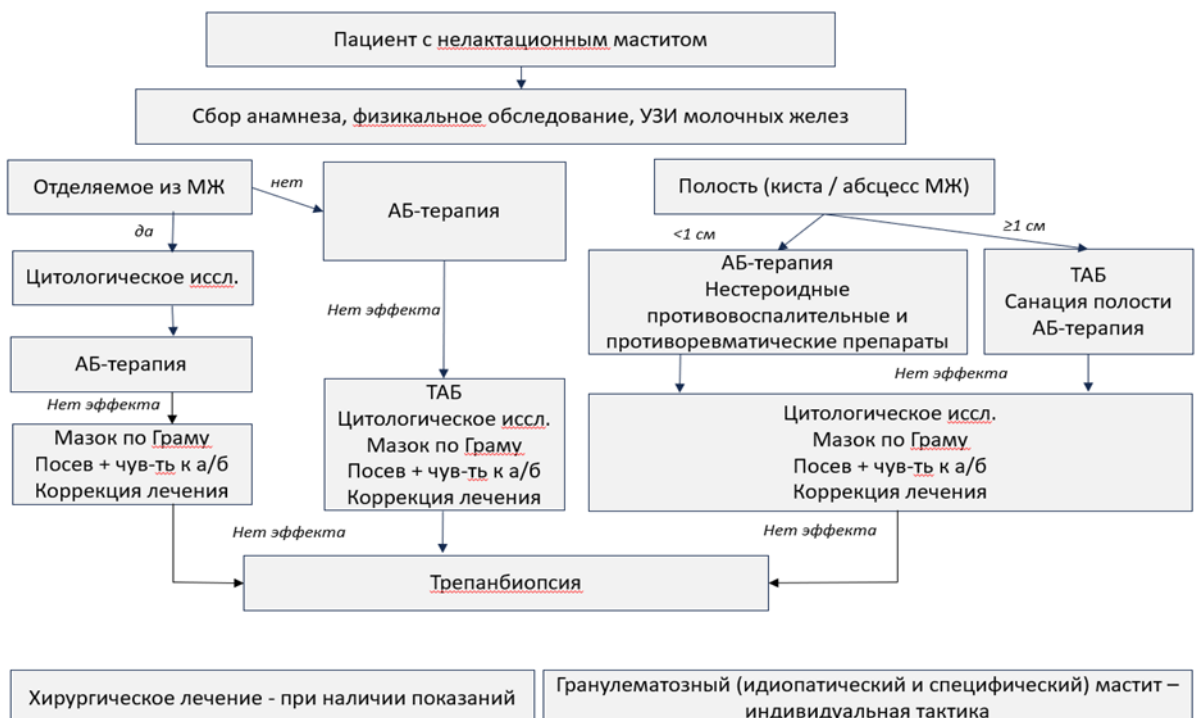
Пациент с нелактационным маститом

Сбор анамнеза, физикальное обследование, УЗИ молочных желез

Отделяемое из МЖ

нет

да

АБ-терапия

Цитологическое иссл.

АБ-терапия

Нет эффекта

Мазок по Граму
Посев + чув-ть к а/б
Коррекция лечения

Нет эффекта

ТАБ
Цитологическое иссл.
Мазок по Граму
Посев + чув-ть к а/б
Коррекция лечения

Полость (киста / абсцесс МЖ)

<1 см

≥1 см

АБ-терапия
Нестероидные противовоспалительные и противоревматические препараты

ТАБ
Санация полости
АБ-терапия

Нет эффекта

Цитологическое иссл.
Мазок по Граму
Посев + чув-ть к а/б
Коррекция лечения

Нет эффекта

Нет эффекта

Трепанбиопсия

Хирургическое лечение - при наличии показаний

Гранулематозный (идиопатический и специфический) мастит – индивидуальная тактика